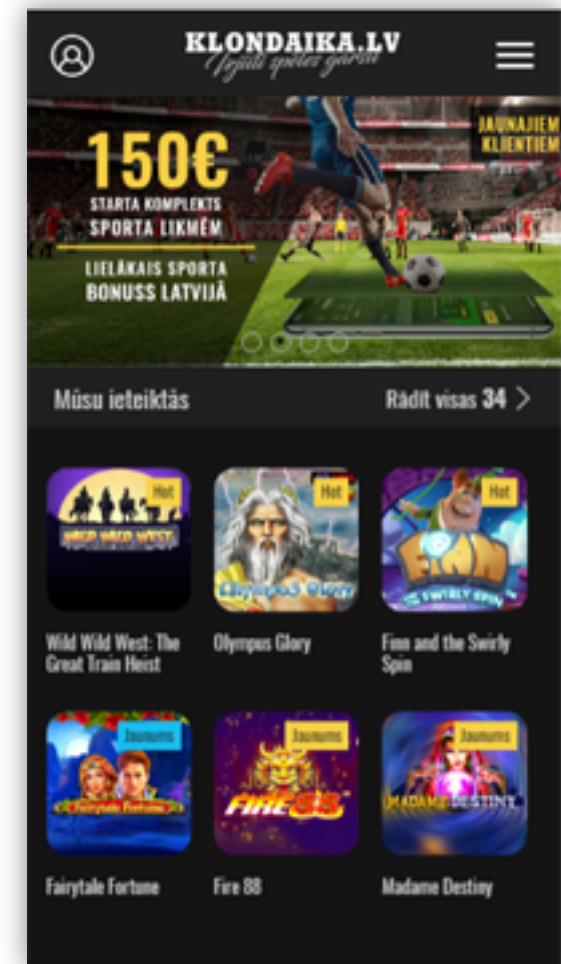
KLONDAIKA.LV
Izjūti spēles garšu

150€
STARTA KOMPLEKTS
SPORTA LIKMĒM
LIELĀKAIS SPORTA BONUSS LATVIJĀ

JAUNAJIEM KLIENTIEM

Mūsu ieteiktās

Rādīt visas 34 >

Hot
WILD WILD WEST
Wild Wild West: The Great Train Heist

Hot
Olympus Glory
Olympus Glory

Hot
FINN
SWIRLY SPIN
Finn and the Swirly Spin

Jaunums
Fairytale Fortune
Fairytale Fortune

Jaunums
FIRE 88
Fire 88

Jaunums
MADAME DESTINY
Madame Destiny